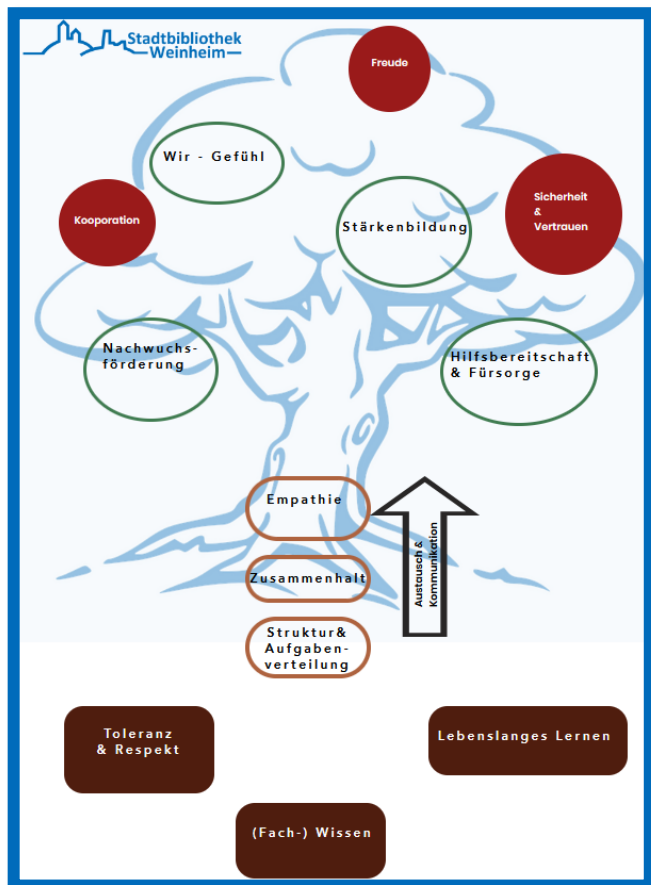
Stadtbibliothek Weinheim

Freude

Wir - Gefühl

Kooperation

Stärkenbildung

Sicherheit & Vertrauen

Nachwuchs-förderung

Hilfsbereitschaft & Fürsorge

Empathie

Austausch & Kommunikation

Zusammenhalt

Struktur& Aufgaben-verteilung

Toleranz & Respekt

Lebenslanges Lernen

(Fach-) Wissen